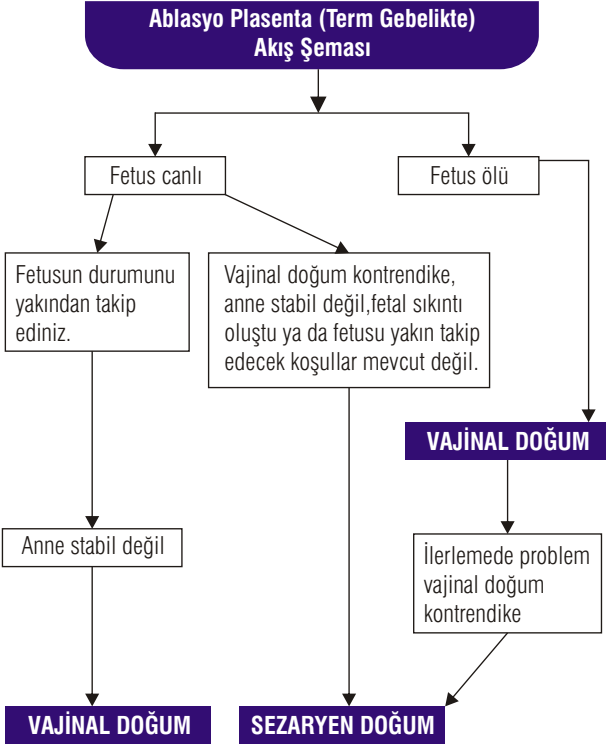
Ablasyo Plasenta (Term Gebelikte)
Akış Şeması

Fetus canlı

Fetus ölü

Fetusun durumunu yakından takip ediniz.

Vajinal doğum kontrendike, anne stabil değil,fetal sıkıntı oluştu ya da fetusu yakın takip edecek koşullar mevcut değil.

VAJİNAL DOĞUM

Anne stabil değil

İlerlemede problem vajinal doğum kontrendike

VAJİNAL DOĞUM

SEZARYEN DOĞUM